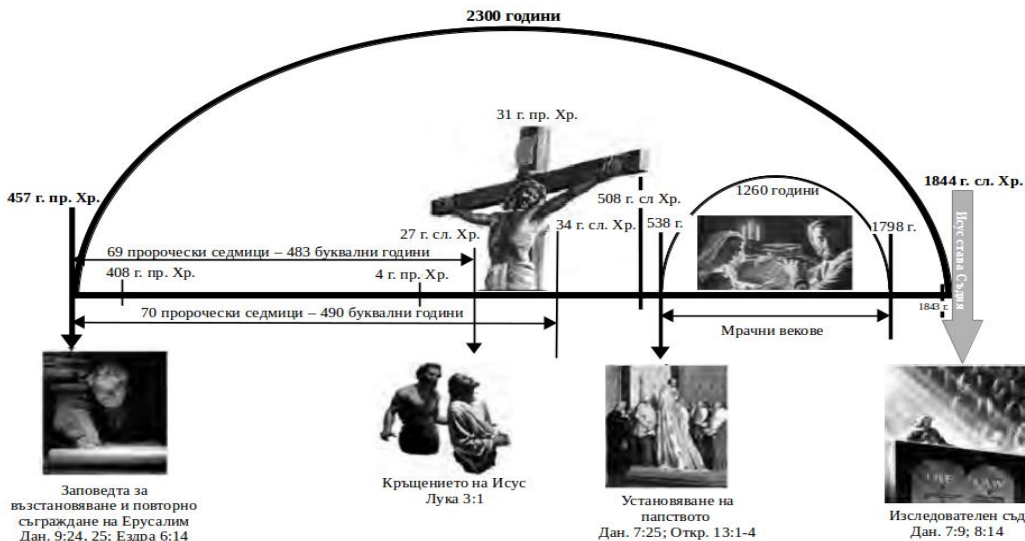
2300 години

31 г. пр. Хр.

457 г. пр. Хр.

508 г. сл Хр.

1260 години

1844 г. сл. Хр.

27 г. сл. Хр.

34 г. сл. Хр.

538 г.

1798 г.

Исус става Съдия

69 пророчески седмици – 483 буквални години

408 г. пр. Хр.

4 г. пр. Хр.

1843 г.

70 пророчески седмици – 490 буквални години

Мрачни векове

Заповедта за възстановяване и повторно съграждане на Ерусалим
Дан. 9:24, 25; Ездра 6:14

Кръщението на Исус
Лука 3:1

Установяване на папството
Дан. 7:25; Откр. 13:1-4

Изследователен съд
Дан. 7:9; 8:14